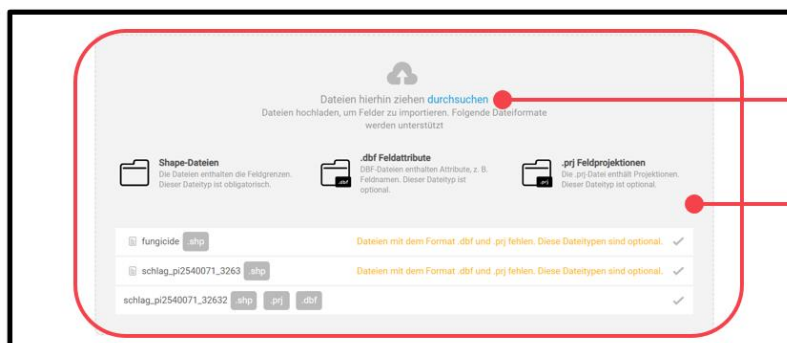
Dateien hierhin ziehen durchsuchen
Dateien hochladen, um Felder zu importieren. Folgende Dateiformate werden unterstützt

Shape-Dateien
Die Dateien enthalten die Feldgrenzen. Dieser Dateityp ist obligatorisch.

.dbf Feldattribute
DBF-Dateien enthalten Attribute, z. B. Feldnamen. Dieser Dateityp ist optional.

.prj Feldprojektionen
Die .prj-Datei enthält Projektionen. Dieser Dateityp ist optional.

fungicide .shp
Dateien mit dem Format .dbf und .prj fehlen. Diese Dateitypen sind optional.

schlag_pi2540071_3263 .shp
Dateien mit dem Format .dbf und .prj fehlen. Diese Dateitypen sind optional.

schlag_pi2540071_32632 .shp .prj .dbf